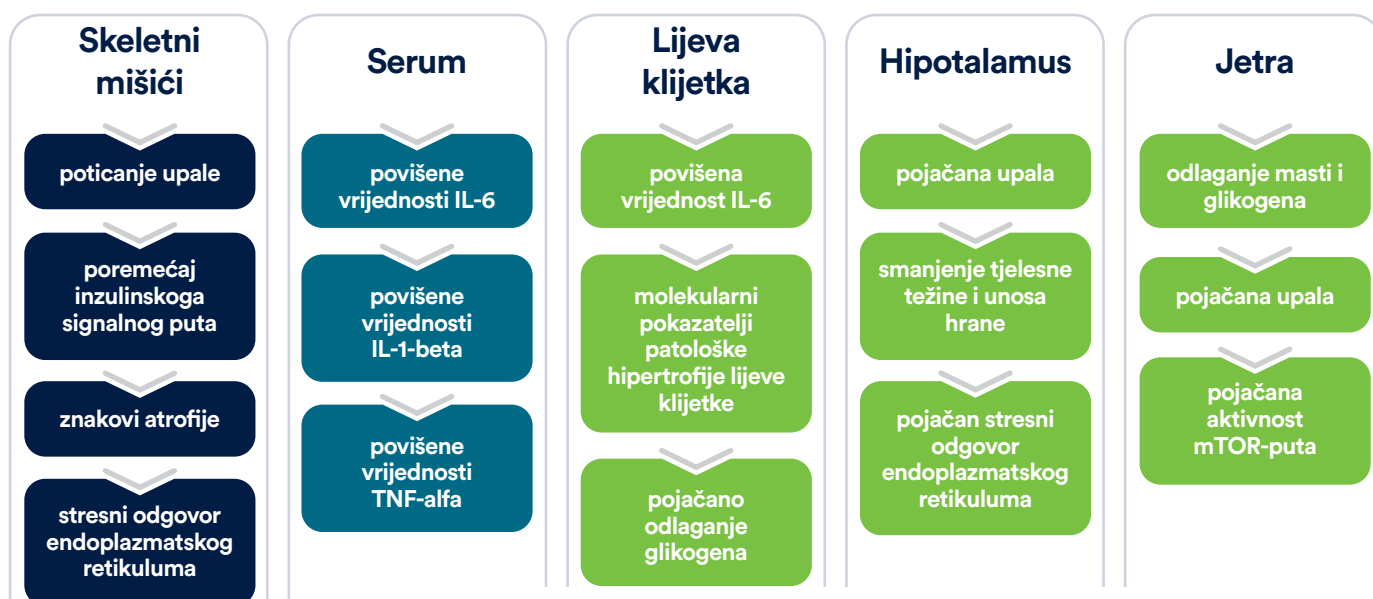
Skeletni mišići

poticanje upale

poremećaj inzulinskoga signalnog puta

znakovi atrofije

stresni odgovor endoplazmatskog retikuluma

Serum

povišene vrijednosti IL-6

povišene vrijednosti IL-1-beta

povišene vrijednosti TNF-alfa

Lijeva klijetka

povišena vrijednost IL-6

molekularni pokazatelji patološke hipertrofije lijeve klijetke

pojačano odlaganje glikogena

Hipotalamus

pojačana upala

smanjenje tjelesne težine i unosa hrane

pojačan stresni odgovor endoplazmatskog retikuluma

Jetra

odlaganje masti i glikogena

pojačana upala

pojačana aktivnost mTOR-puta